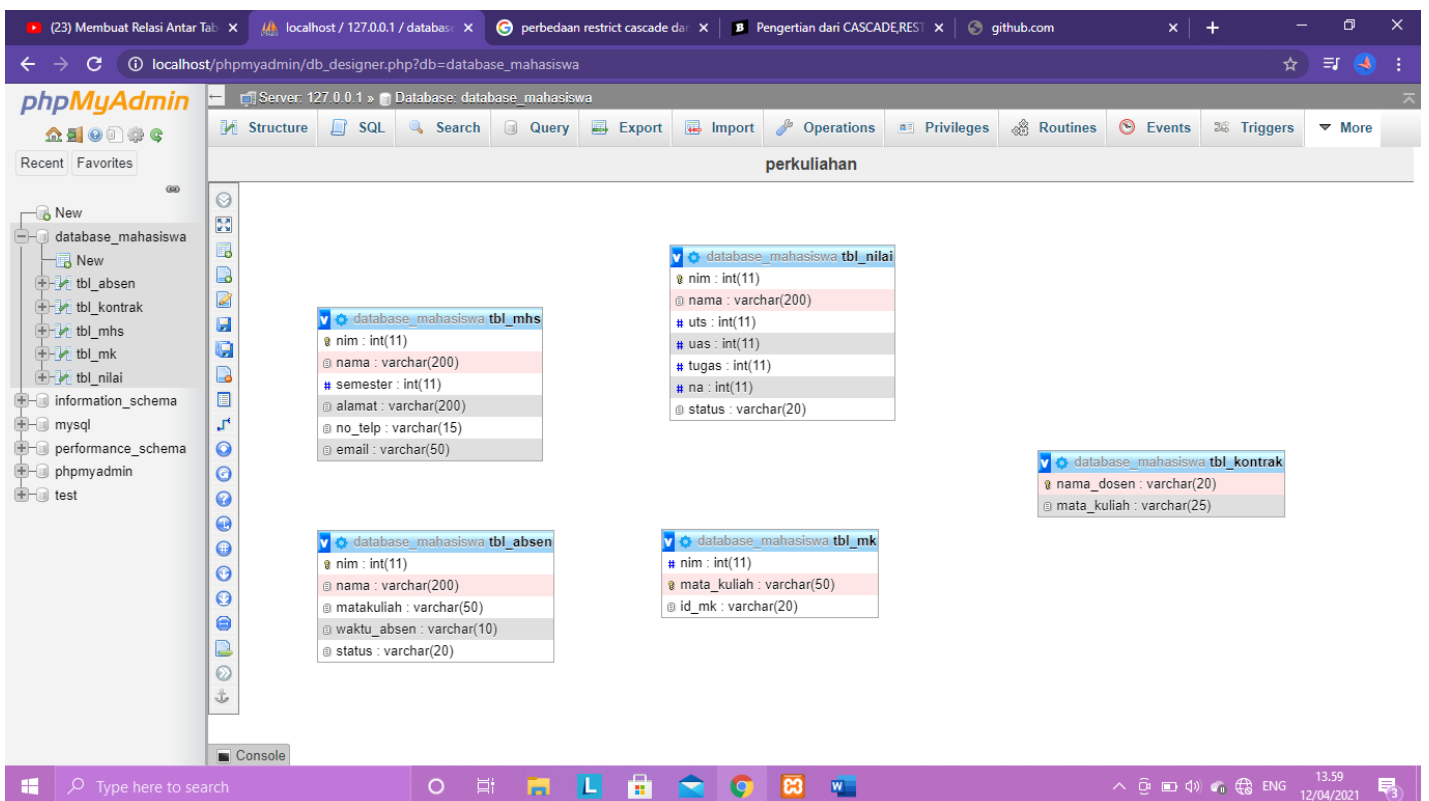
(23) Membuat Relasi Antar Tab ×
localhost / 127.0.0.1 / database ×
perbedaan restrict cascade dar ×
Pengertian dari CASCADE,REST ×
github.com ×
+

localhost/phpmyadmin/db_designer.php?db=database_mahasiswa

phpMyAdmin
Recent Favorites

New
database_mahasiswa
New
tbl_absen
tbl_kontrak
tbl_mhs
tbl_mk
tbl_nilai
information_schema
mysql
performance_schema
phpmyadmin
test

Server: 127.0.0.1 » Database: database_mahasiswa

Structure SQL Search Query Export Import Operations Privileges Routines Events Triggers More

perkuliahan

database_mahasiswa tbl_nilai
nim : int(11)
nama : varchar(200)
uts : int(11)
uas : int(11)
tugas : int(11)
na : int(11)
status : varchar(20)

database_mahasiswa tbl_mhs
nim : int(11)
nama : varchar(200)
semester : int(11)
alamat : varchar(200)
no_telp : varchar(15)
email : varchar(50)

database_mahasiswa tbl_kontrak
nama_dosen : varchar(20)
mata_kuliah : varchar(25)

database_mahasiswa tbl_absen
nim : int(11)
nama : varchar(200)
matakuliah : varchar(50)
waktu_absen : varchar(10)
status : varchar(20)

database_mahasiswa tbl_mk
nim : int(11)
mata_kuliah : varchar(50)
id_mk : varchar(20)

Console

Type here to search
ENG 13.59 12/04/2021